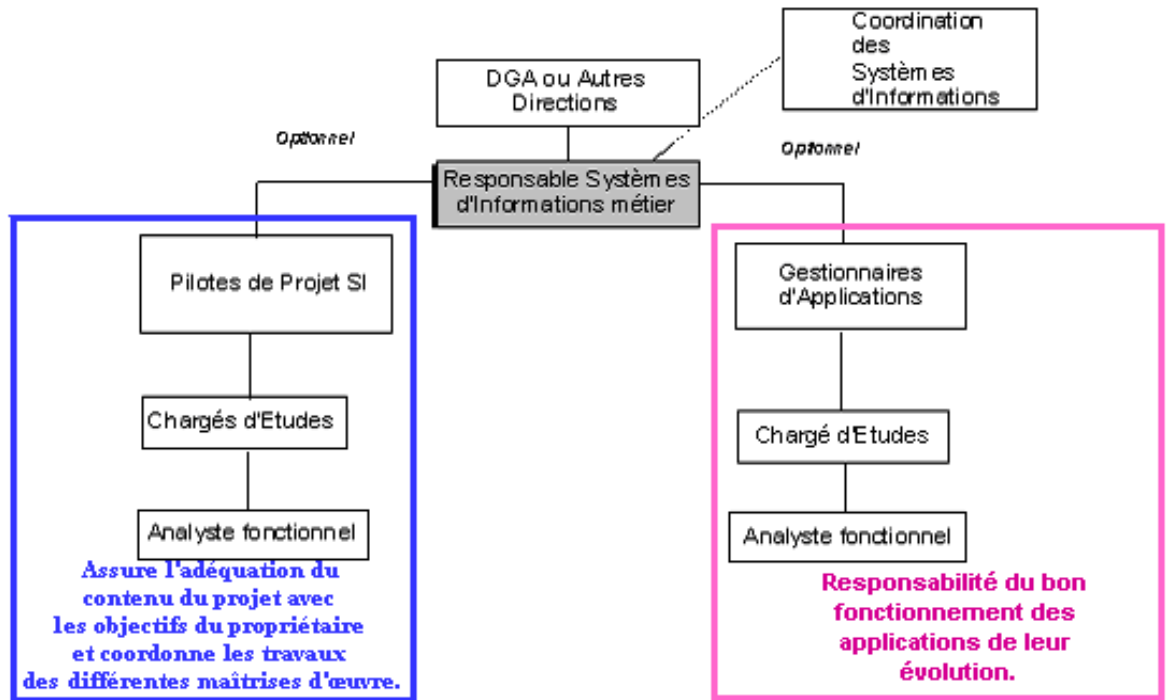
Coordination des Systèmes d'Informations

DGA ou Autres Directions

Optionnel

Optionnel

Responsable Systèmes d'Informations métier

Pilotes de Projet SI

Chargés d'Etudes

Analyste fonctionnel

Assure l'adéquation du contenu du projet avec les objectifs du propriétaire et coordonne les travaux des différentes maîtrises d'œuvre.

Gestionnaires d'Applications

Chargé d'Etudes

Analyste fonctionnel

Responsabilité du bon fonctionnement des applications de leur évolution.